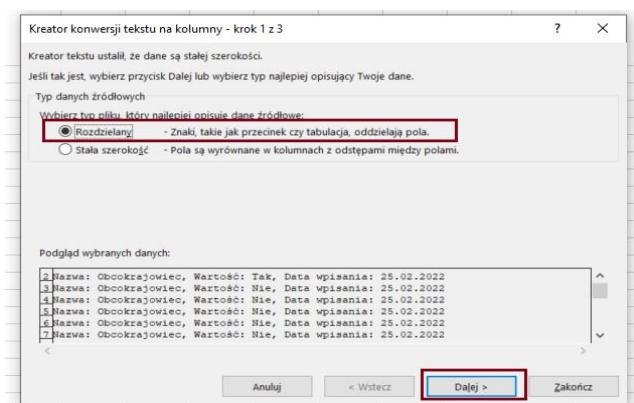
Kreator konwersji tekstu na kolumny - krok 1 z 3

?

X

Kreator tekstu ustalił, że dane są stałej szerokości.

Jeśli tak jest, wybierz przycisk Dalej lub wybierz typ najlepiej opisujący Twoje dane.

Typ danych źródłowych

Wybierz typ pliku, który najlepiej opisuje dane źródłowe:

Rozdzielany - Znaki, takie jak przecinek czy tabulacja, oddzielają pola.

Stała szerokość - Pola są wyrównane w kolumnach z odstępami między polami.

Podgląd wybranych danych:

2 Nazwa: Obcokrajowiec, Wartość: Tak, Data wpisania: 25.02.2022
3 Nazwa: Obcokrajowiec, Wartość: Nie, Data wpisania: 25.02.2022
4 Nazwa: Obcokrajowiec, Wartość: Nie, Data wpisania: 25.02.2022
5 Nazwa: Obcokrajowiec, Wartość: Nie, Data wpisania: 25.02.2022
6 Nazwa: Obcokrajowiec, Wartość: Nie, Data wpisania: 25.02.2022
7 Nazwa: Obcokrajowiec, Wartość: Nie, Data wpisania: 25.02.2022

Anuluj

< Wstecz

Dalej >

Zakończ